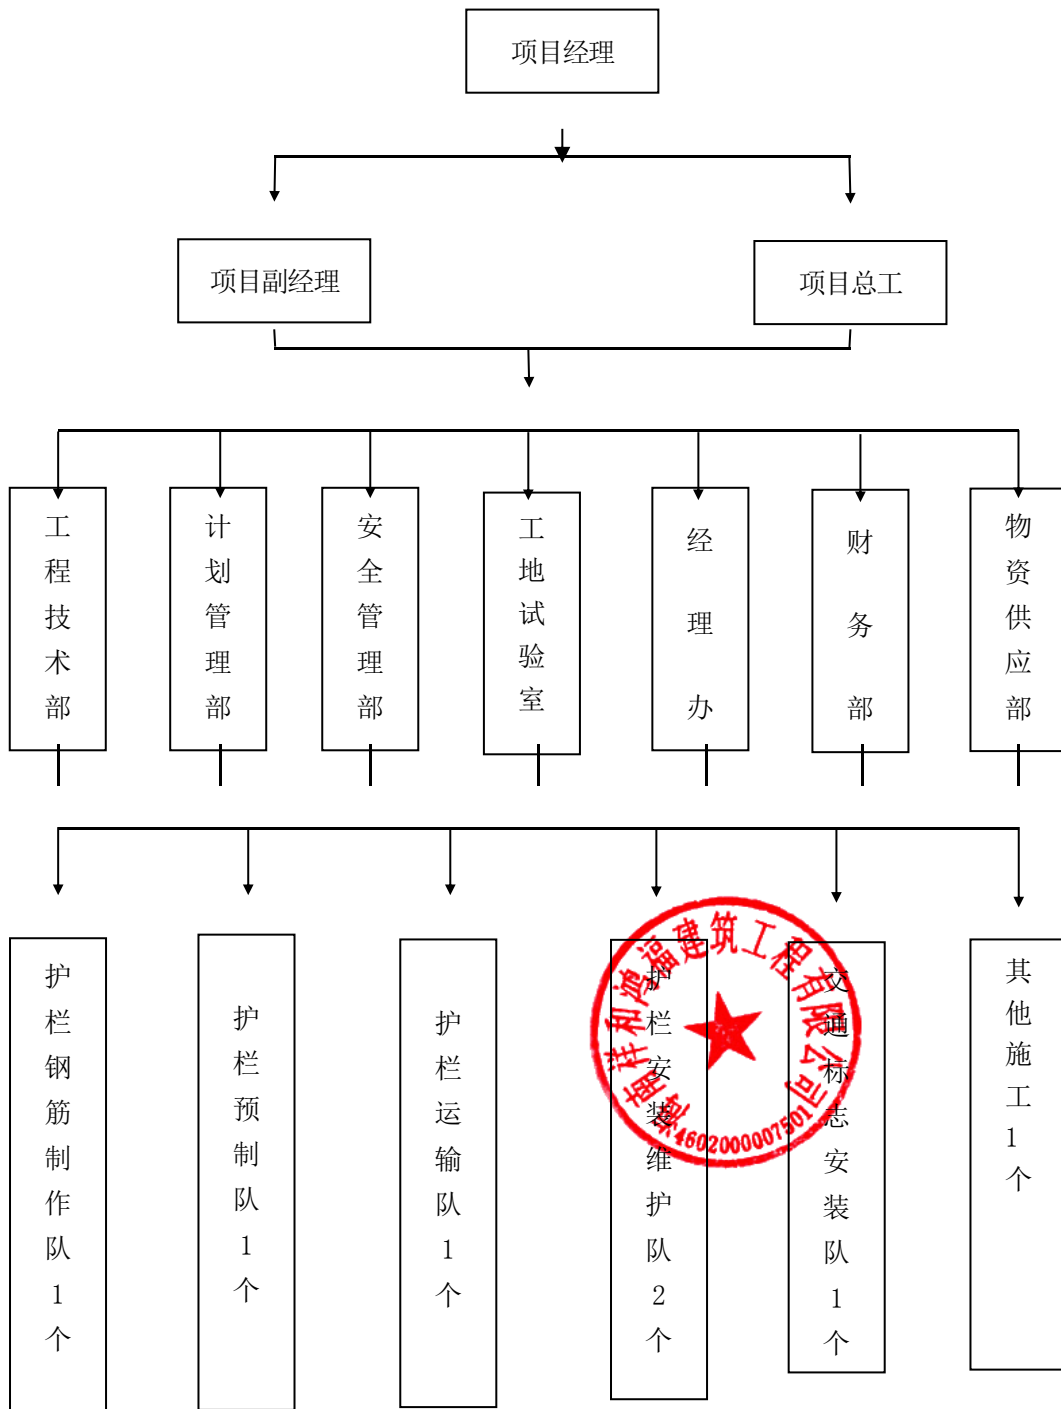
项目经理

项目副经理

项目总工

工程技术部

计划管理部

安全管理部

工地试验室

经理办

财务部

物资供应部

护栏钢筋制作队1个

护栏预制队1个

护栏运输队1个

护栏安装维护队2个

交通标志安装队1个

其他施工1个

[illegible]祥和鸿福建筑工程有限公司
4602000007501